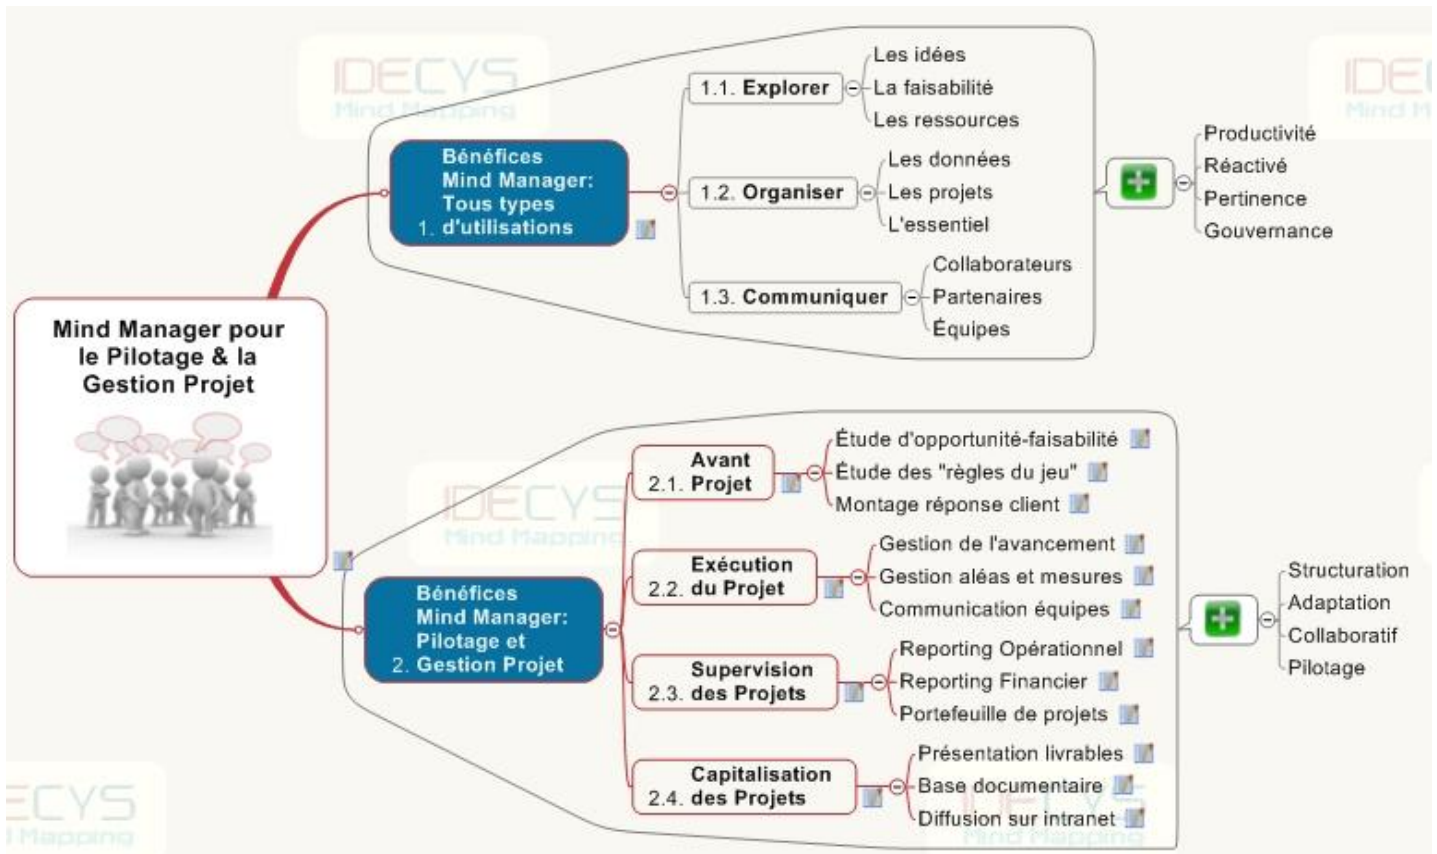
Mind Manager pour le Pilotage & la Gestion Projet

1. Bénéfices Mind Manager: Tous types d'utilisations

1.1. Explorer
Les idées
La faisabilité
Les ressources

1.2. Organiser
Les données
Les projets
L'essentiel

1.3. Communiquer
Collaborateurs
Partenaires
Équipes

Productivité
Réactivité
Pertinence
Gouvernance

2. Bénéfices Mind Manager: Pilotage et Gestion Projet

2.1. Avant Projet
Étude d'opportunité-faisabilité
Étude des "règles du jeu"
Montage réponse client

2.2. Exécution du Projet
Gestion de l'avancement
Gestion aléas et mesures
Communication équipes

2.3. Supervision des Projets
Reporting Opérationnel
Reporting Financier
Portefeuille de projets

2.4. Capitalisation des Projets
Présentation livrables
Base documentaire
Diffusion sur intranet

Structuration
Adaptation
Collaboratif
Pilotage

IDECYS Mind Mapping
IDECYS Mind Mapping
IDEC Mind M
ECYS Mapping
IDECYS Mind Mapping